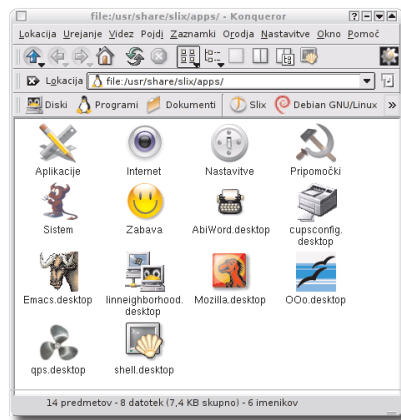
file:/usr/share/slix/apps/ - Konqueror

Lokacija Urejanje Videz Pojdi Zaznamki Orodja Nastavitve Okno Pomoč

Lokacija file:/usr/share/slix/apps/

Diski Programi Dokumenti Slix Debian GNU/Linux »

Aplikacije
Internet
Nastavitve
Pripomočki
Sistem
Zabava
AbiWord.desktop
cupsconfig.desktop
Emacs.desktop
linneighborhood.desktop
Mozilla.desktop
OOo.desktop
qps.desktop
shell.desktop

14 predmetov - 8 datotek (7,4 KB skupno) - 6 imenikov